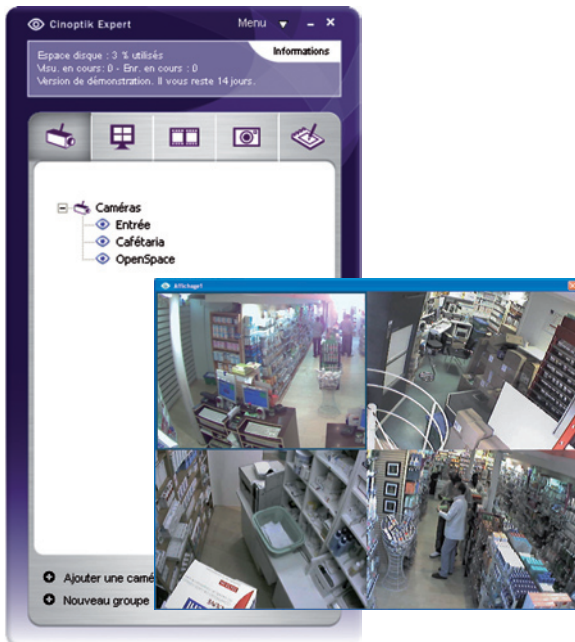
Cinoptik Expert

Menu

Informations

Espace disque : 3 % utilisés
Visu. en cours : 0 - Enr. en cours : 0
Version de démonstration. Il vous reste 14 jours.

Caméras
Entrée
Cafétaria
OpenSpace

Affichage1

Ajouter une camé
Nouveau groupe